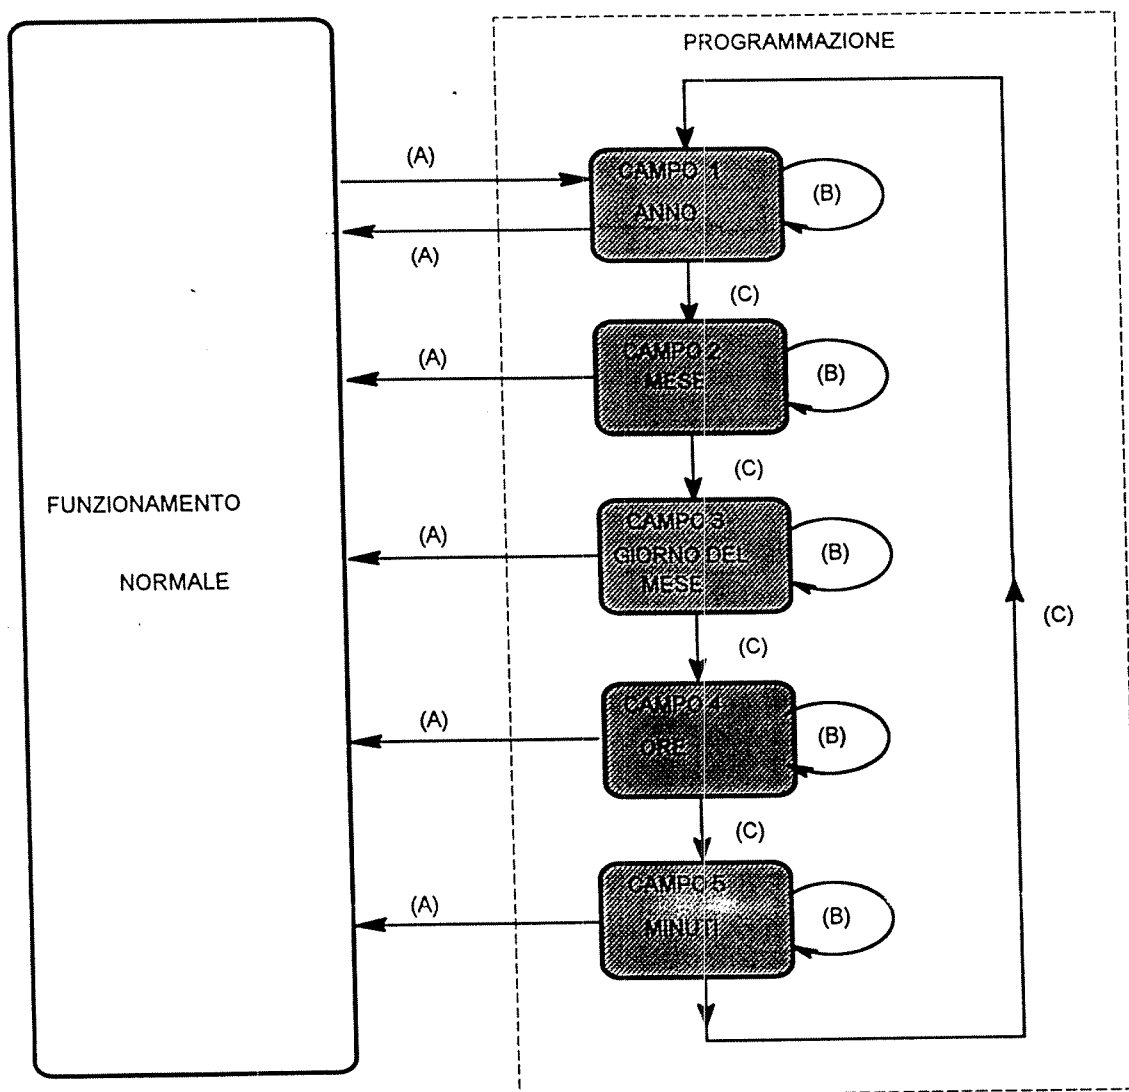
FUNZIONAMENTO

NORMALE

PROGRAMMAZIONE

(A)

CAMPO 1
ANNO

(B)

(A)

(C)

(A)

CAMPO 2
MESE

(B)

(C)

(A)

CAMPO 3
GIORNO DEL
MESE

(B)

(C)

(C)

(A)

CAMPO 4
ORE

(B)

(C)

(A)

CAMPO 5
MINUTI

(B)